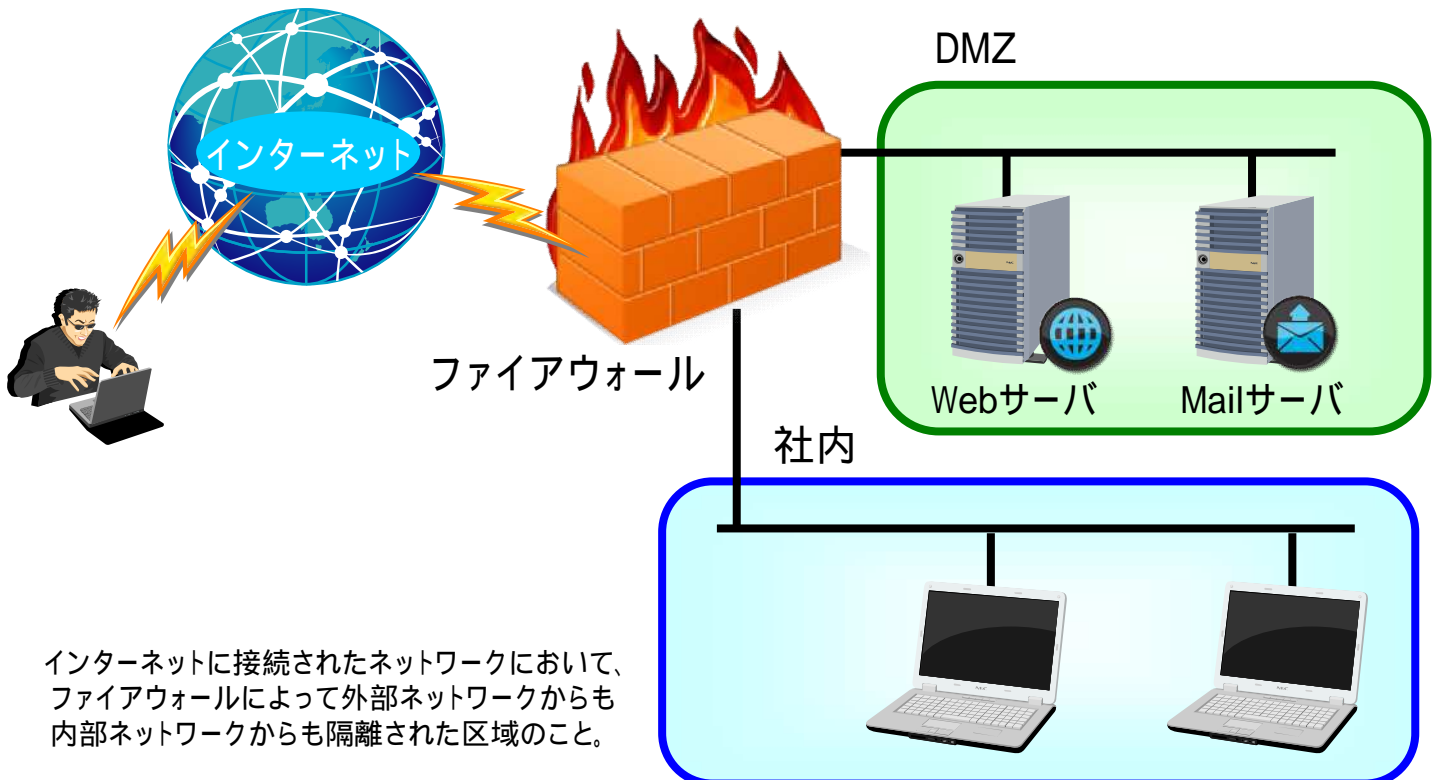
インターネット

DMZ

ファイアウォール

Webサーバ

Mailサーバ

社内

インターネットに接続されたネットワークにおいて、ファイアウォールによって外部ネットワークからも内部ネットワークからも隔離された区域のこと。